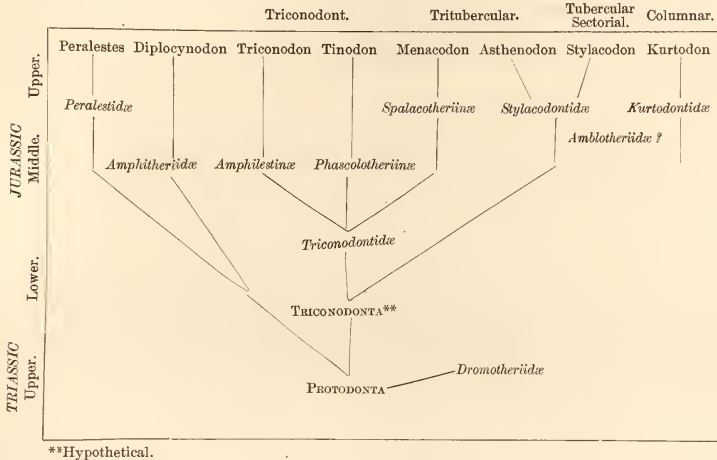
Triconodont. Tritubercular. Tubercular Sectorial. Columnar.

Peralestes Diplocynodon Triconodon Tinodon Menacodon Asthenodon Stylacodon Kurtodon

Upper.

Peralestidæ

Spalacotheriinæ

Stylacodontidæ

Kurtodontidæ

Amblotheriidæ ?

JURASSIC Middle.

Amphitheriidæ

Amphilestinæ

Phascolotheriinæ

Triconodontidæ

Lower.

TRICONODONTA**

TRIASSIC Upper.

Dromotheriidæ

PROTODONTA

**Hypothetical.